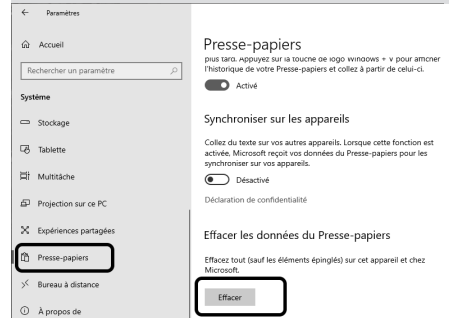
← Paramètres

Accueil

Rechercher un paramètre

Système

Stockage

Tablette

Multitâche

Projection sur ce PC

Expériences partagées

Presse-papiers

Bureau à distance

À propos de

Presse-papiers

plus tard. Appuyez sur la touche de logo Windows + V pour afficher l'historique de votre Presse-papiers et collez à partir de celui-ci.

Activé

Synchroniser sur les appareils

Collez du texte sur vos autres appareils. Lorsque cette fonction est activée, Microsoft reçoit vos données du Presse-papiers pour les synchroniser sur vos appareils.

Désactivé

Déclaration de confidentialité

Effacer les données du Presse-papiers

Effacez tout (sauf les éléments épinglés) sur cet appareil et chez Microsoft.

Effacer